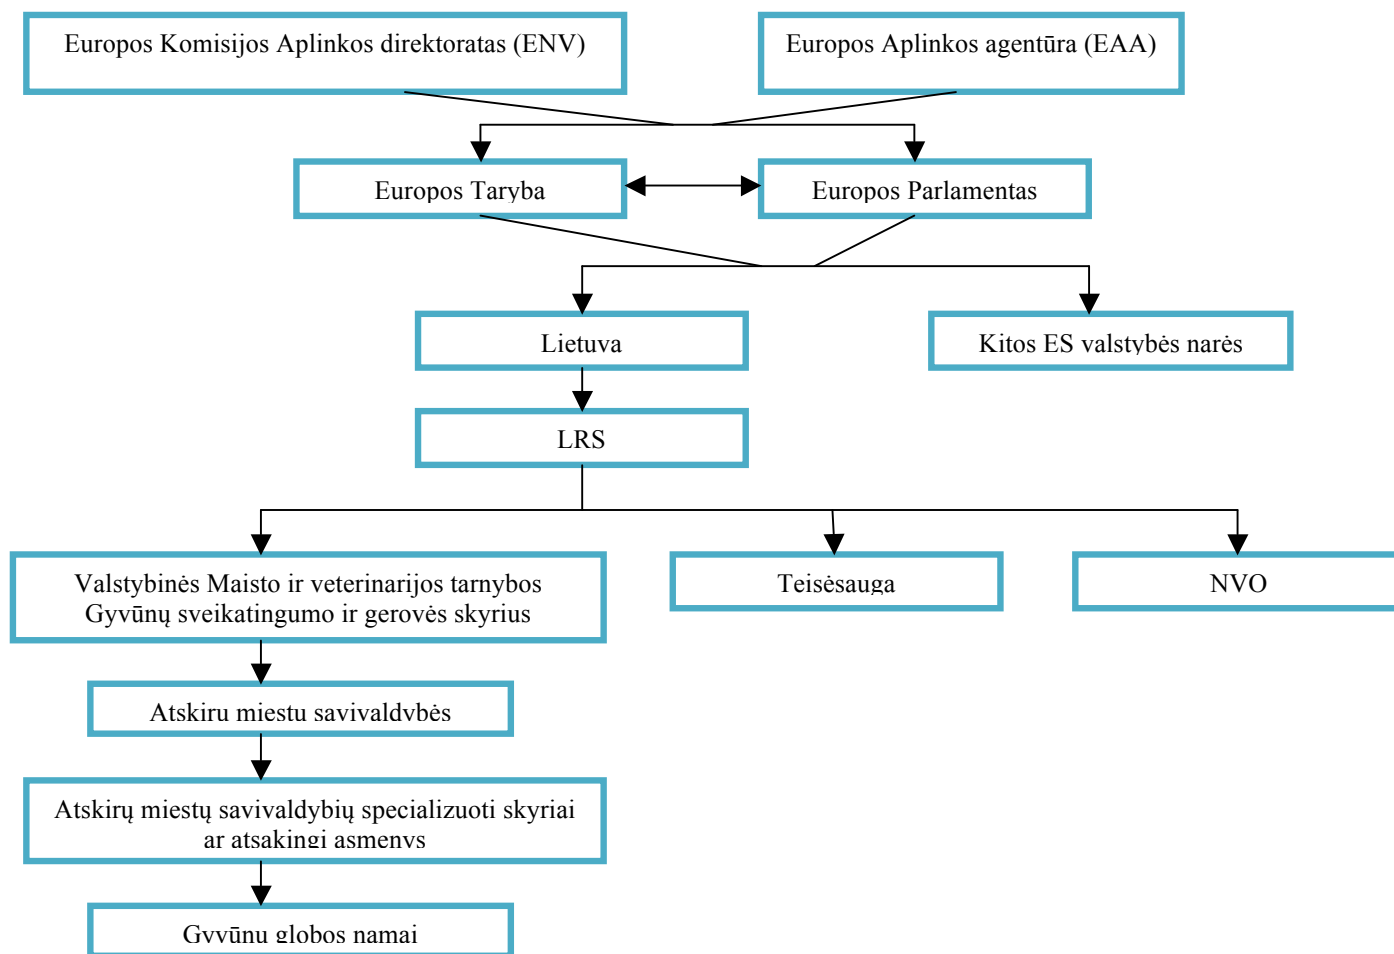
Europos Komisijos Aplinkos direktoratas (ENV)

Europos Aplinkos agentūra (EAA)

Europos Taryba

Europos Parlamentas

Lietuva

Kitos ES valstybės narės

LRS

Valstybinės Maisto ir veterinarijos tarnybos Gyvūnų sveikatingumo ir gerovės skyrius

Teisėsauga

NVO

Atskirų miestų savivaldybės

Atskirų miestų savivaldybių specializuoti skyriai ar atsakingi asmenys

Gyvūnų globos namai